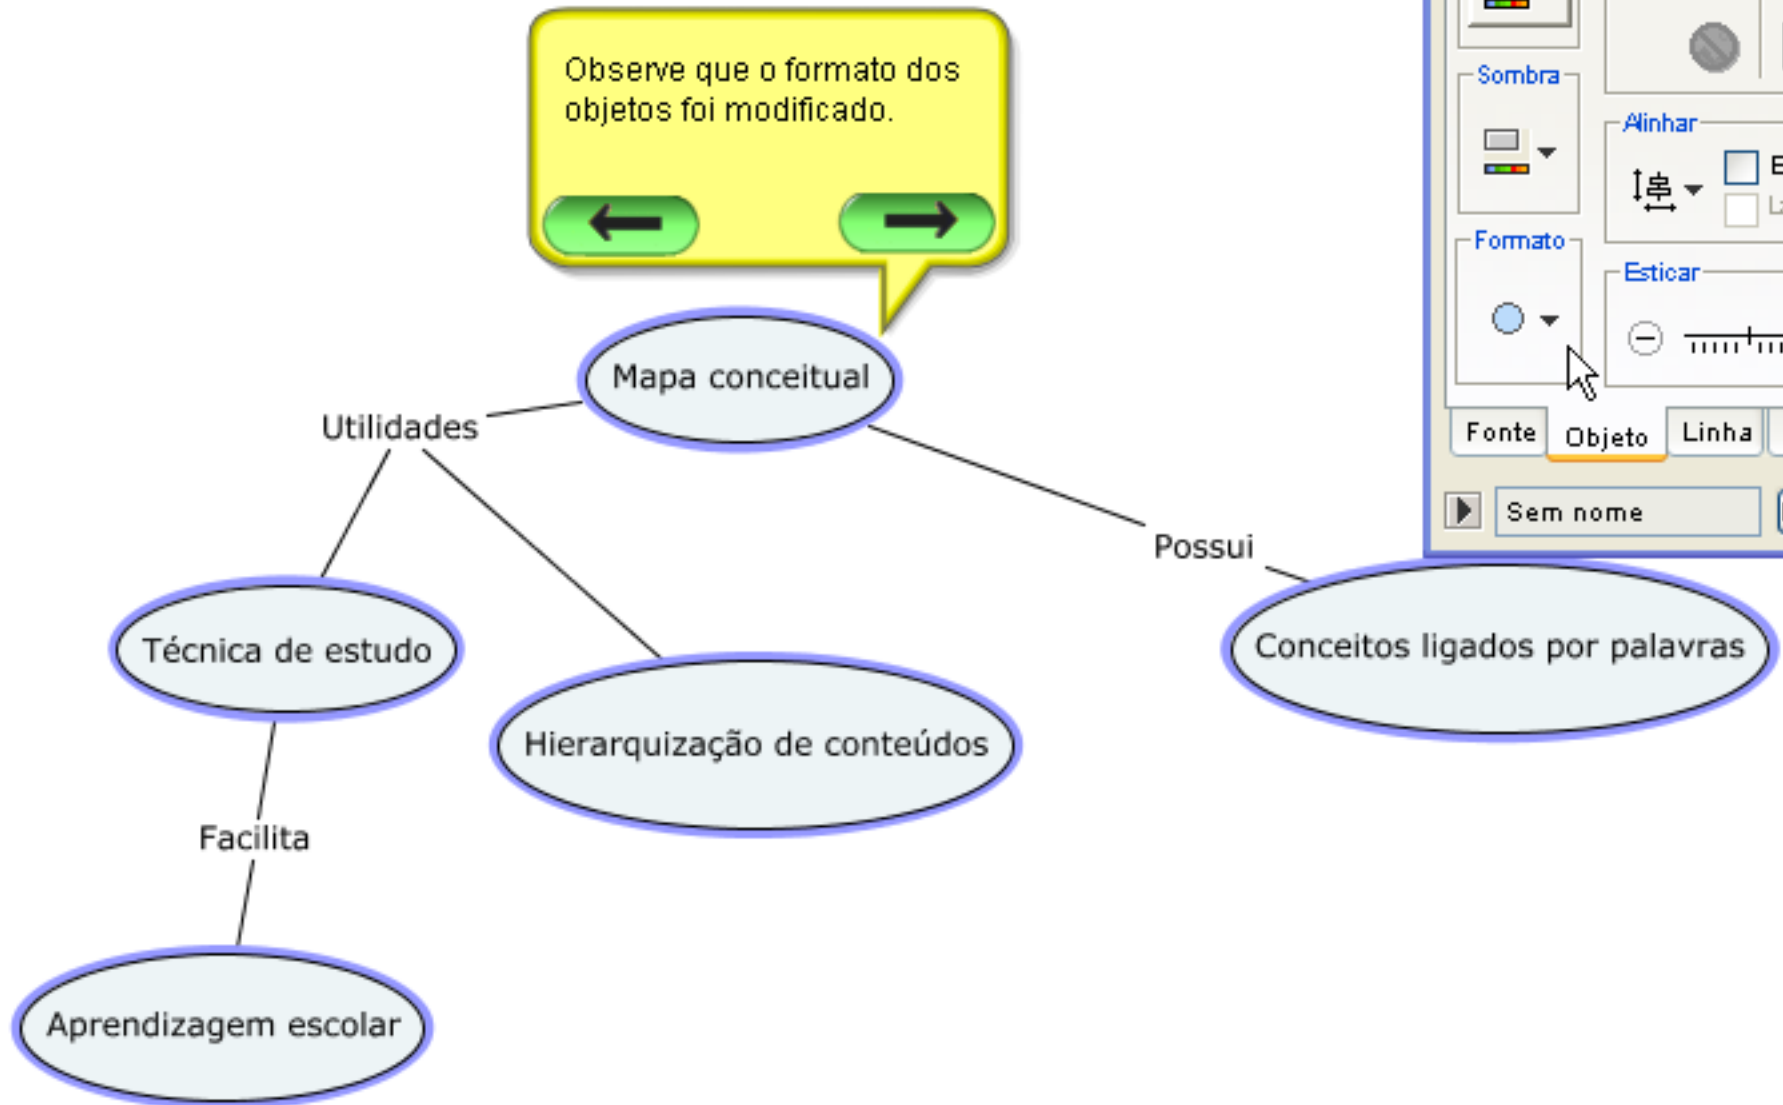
Observe que o formato dos objetos foi modificado.

Sombra

Alinhar

Formato

Esticar

Fonte Objeto Linha

Sem nome

Mapa conceitual

Utilidades

Possui

Técnica de estudo

Hierarquização de conteúdos

Conceitos ligados por palavras

Facilita

Aprendizagem escolar